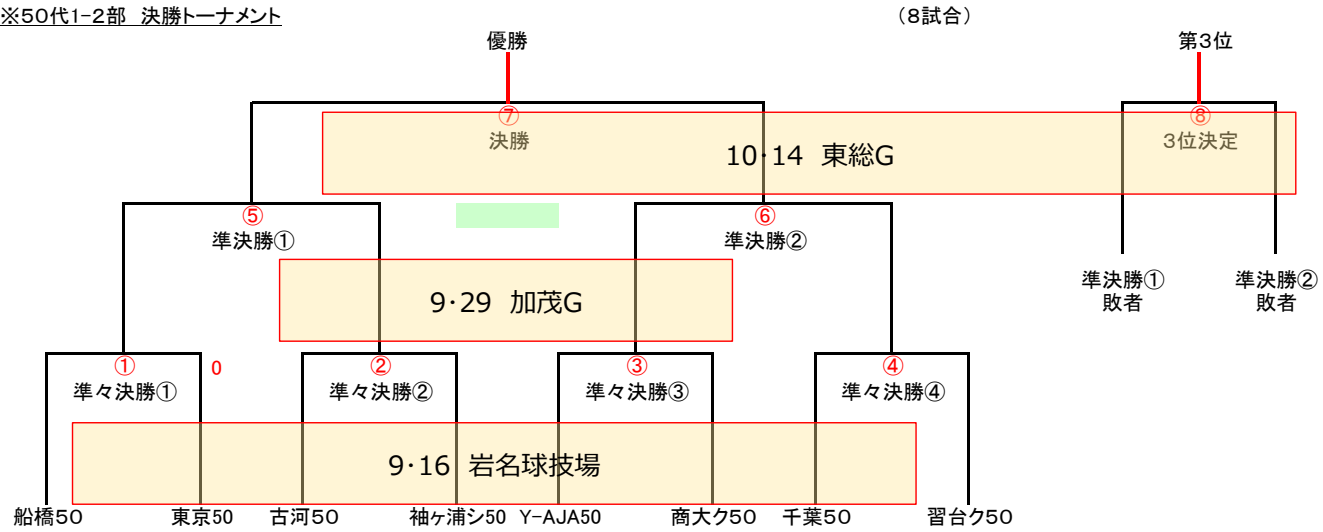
※50代1-2部　決勝トーナメント

（8試合）

優勝

第3位

⑦
決勝

10･14　東総G

⑧
3位決定

⑤
準決勝①

⑥
準決勝②

9･29　加茂G

準決勝①
敗者

準決勝②
敗者

①
準々決勝①

0

②
準々決勝②

③
準々決勝③

④
準々決勝④

9･16　岩名球技場

船橋50　東京50　古河50　袖ヶ浦シ50　Y-AJA50　商大ク50　千葉50　習台ク50